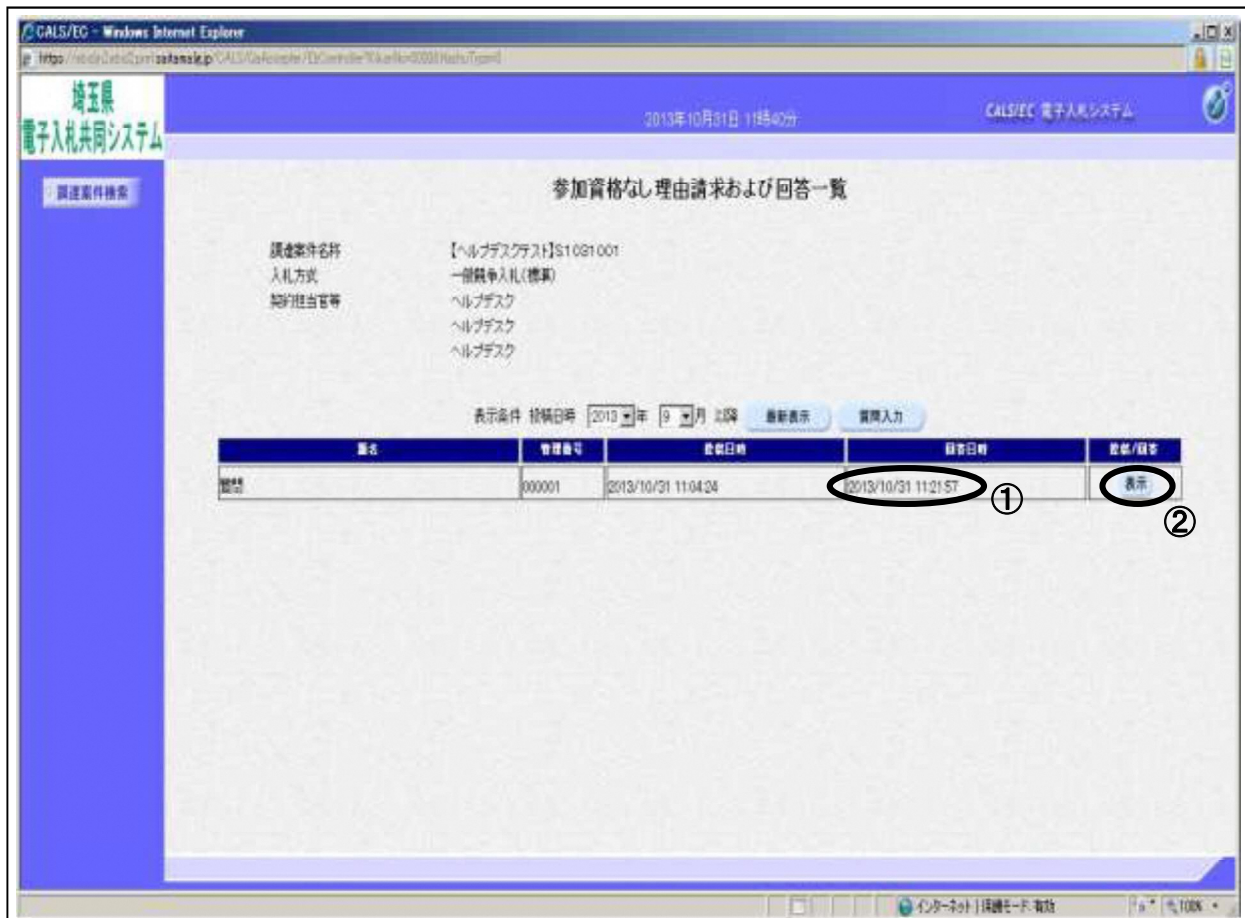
CALS/EC - Windows Internet Explorer

https://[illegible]saitama.lg.jp/CALS/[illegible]

埼玉県
電子入札共同システム

2013年10月31日 11時40分

CALS/EC 電子入札システム

調達案件検索

参加資格なし理由請求および回答一覧

調達案件名称 【ヘルプデスクテスト】S1031001
入札方式 一般競争入札(標準)
契約担当官等 ヘルプデスク
ヘルプデスク
ヘルプデスク

表示条件 投稿日時 2013 年 9 月 以降 最新表示 質問入力

| 題名 | 管理番号 | 登録日時 | 回答日時 | 登録/回答 |
|---|---|---|---|---|
| 質問 | 000001 | 2013/10/31 11:04:24 | 2013/10/31 11:21:57 | 表示 |

①

②

インターネット | 保護モード: 有効

100%